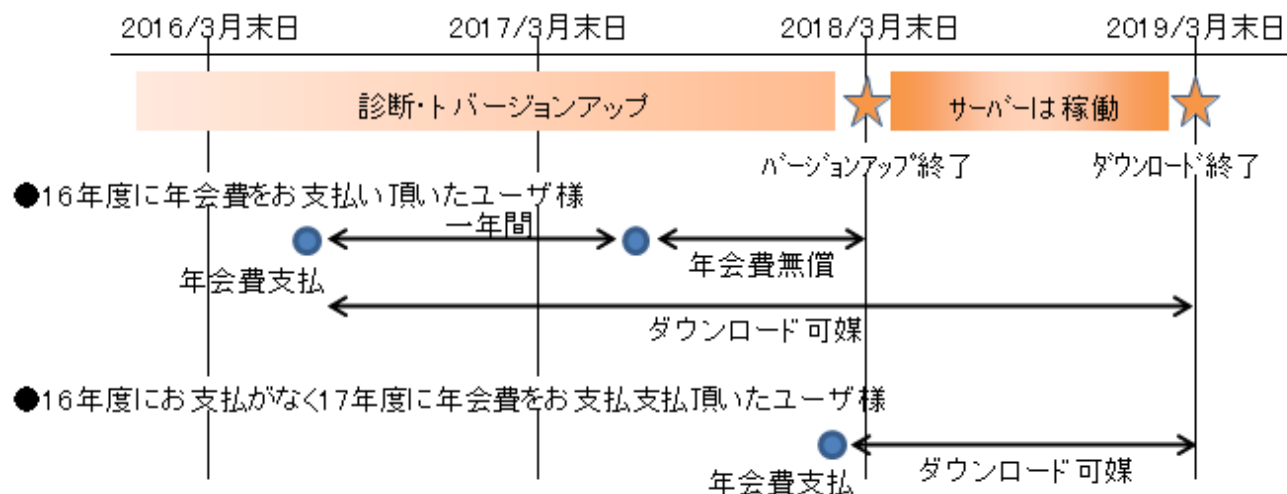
2016/3月末日
2017/3月末日
2018/3月末日
2019/3月末日

診断・トバージョンアップ
サーバーは稼働

バージョンアップ終了
ダウンロード終了

●16年度に年会費をお支払い頂いたユーザ様

一年間
年会費支払
年会費無償
ダウンロード可媒

●16年度にお支払がなく17年度に年会費をお支払支払頂いたユーザ様

年会費支払
ダウンロード可媒